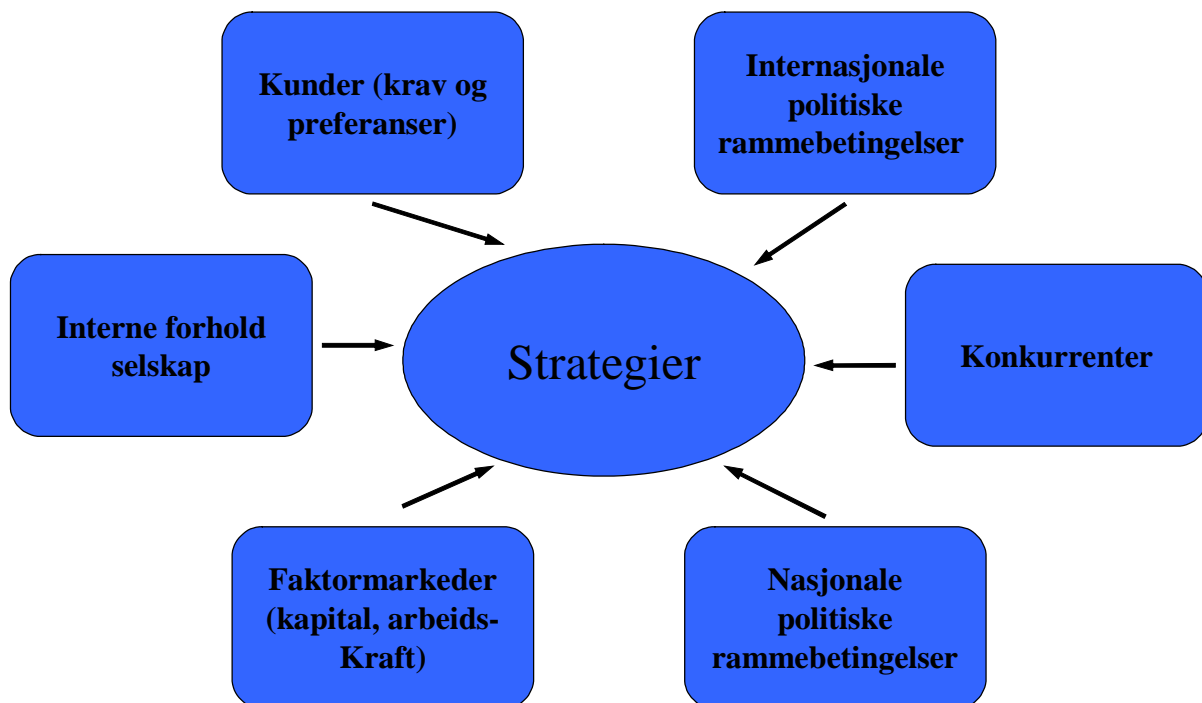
Kunder (krav og preferanser)

Internasjonale politiske rammebetingelser

Interne forhold selskap

Strategier

Konkurrenter

Faktormarkeder (kapital, arbeids-Kraft)

Nasjonale politiske rammebetingelser